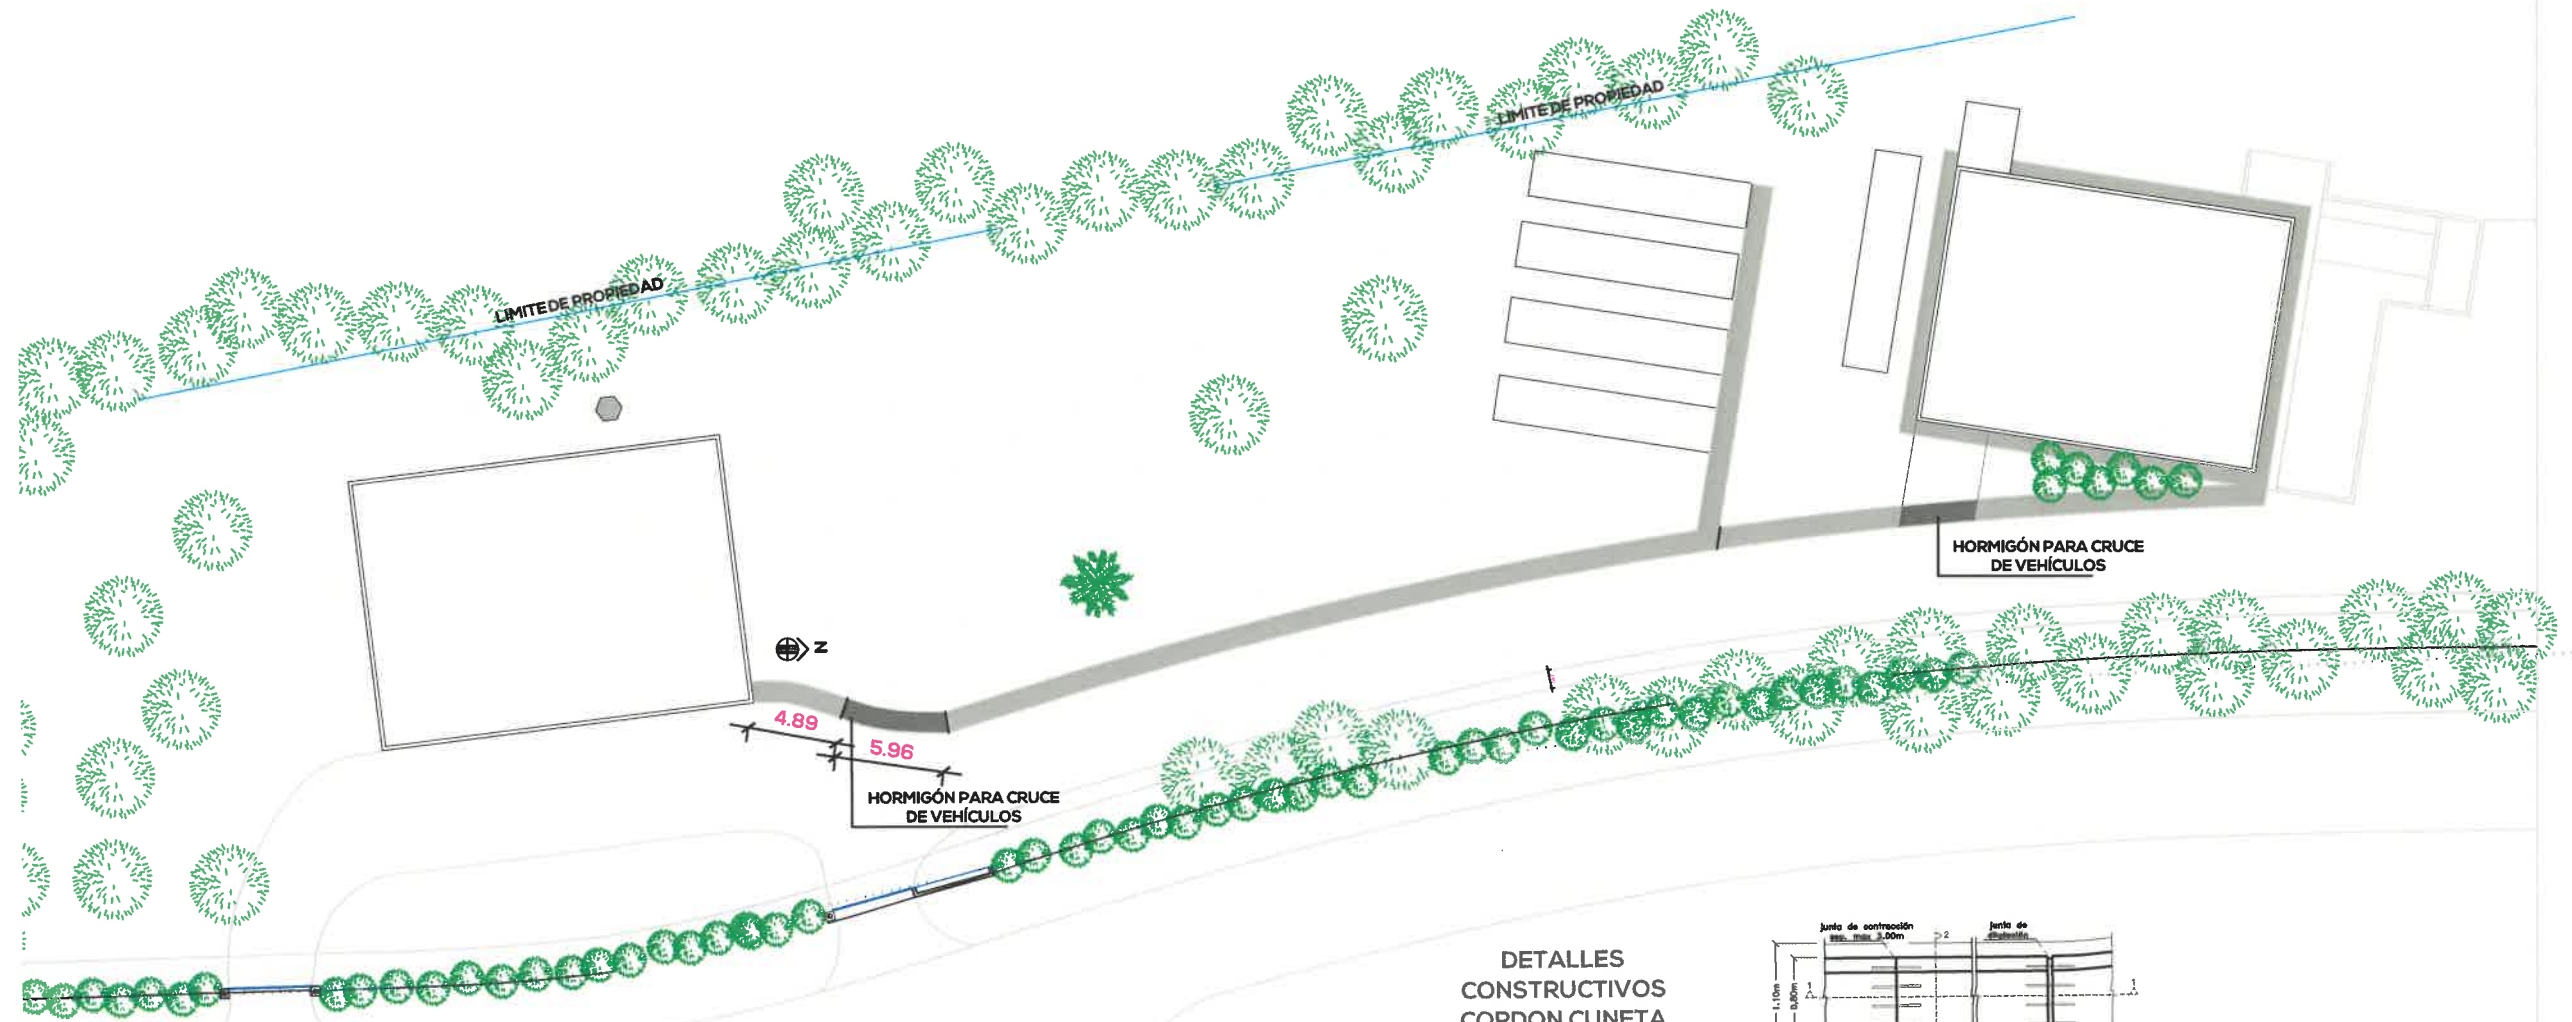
LIMITE DE PROPIEDAD

LIMITE DE PROPIEDAD

HORMIGÓN PARA CRUCE DE VEHÍCULOS

Z

4.89

5.96

HORMIGÓN PARA CRUCE DE VEHÍCULOS

DETALLES CONSTRUCTIVOS CORDON CUNETA

Junta de contracción sep. max. 3.00m

Junta de dilatación

2

1

1

1.10m

0.80m